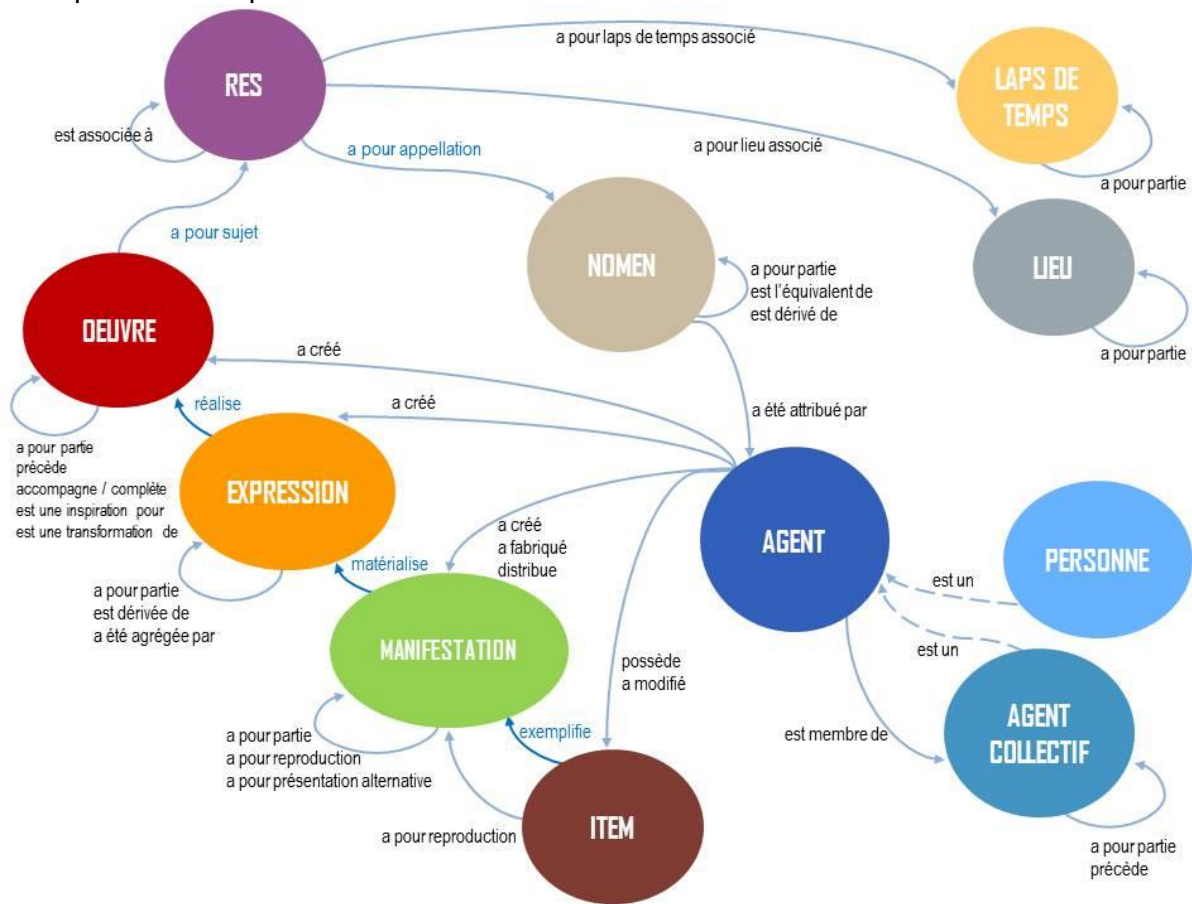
RES

a pour laps de temps associé

LAPS DE TEMPS

est associée à

a pour appellation

a pour lieu associé

a pour partie

a pour sujet

NOMEN

a pour partie
est l'équivalent de
est dérivé de

LIEU

a pour partie

OEUVRE

a créé

réalise

a créé

a été attribué par

a pour partie
précède
accompagne / complète
est une inspiration pour
est une transformation de

EXPRESSION

a créé
a fabriqué
distribue

AGENT

PERSONNE

matérialise

est un

a pour partie
est dérivée de
a été agrégée par

MANIFESTATION

est un

possède
a modifié

a pour partie
a pour reproduction
a pour présentation alternative

exemplifie

est membre de

AGENT COLLECTIF

a pour reproduction

ITEM

a pour partie
précède